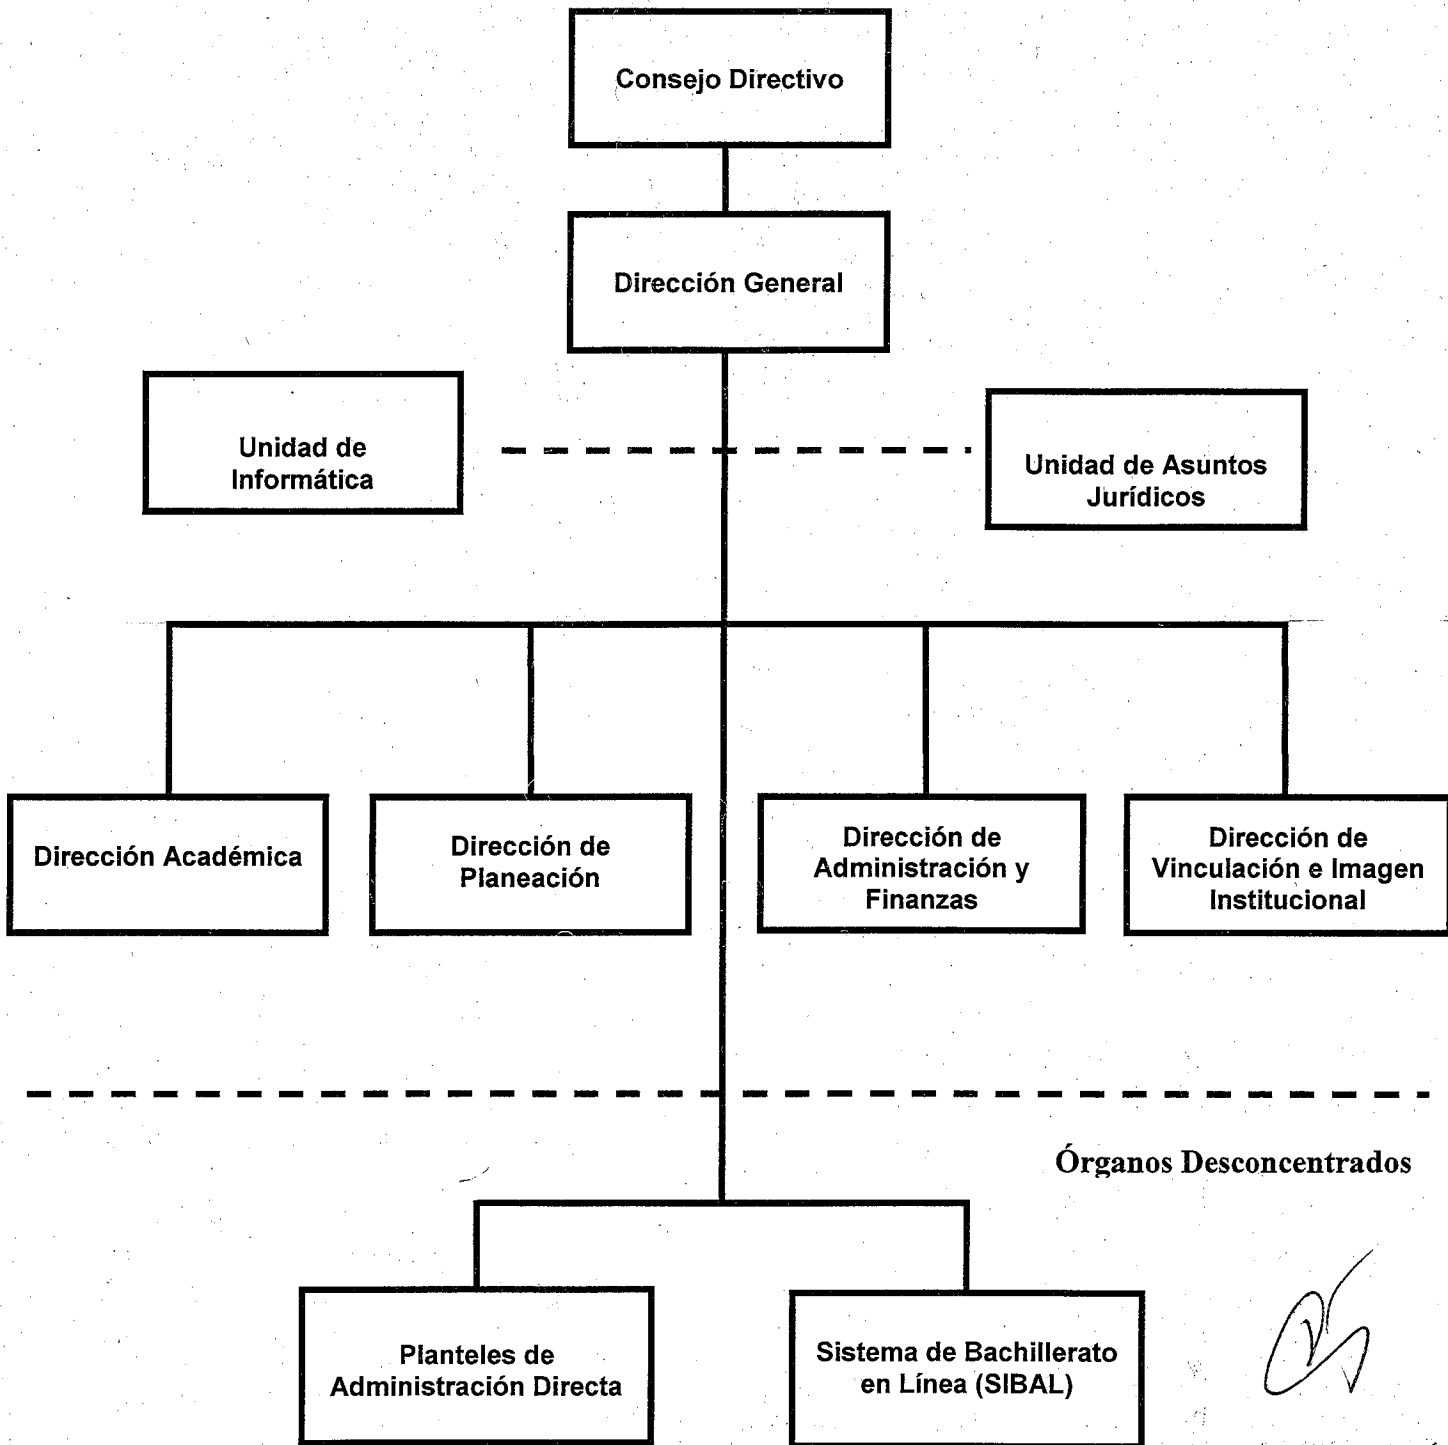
Consejo Directivo

Dirección General

Unidad de Informática

Unidad de Asuntos Jurídicos

Dirección Académica

Dirección de Planeación

Dirección de Administración y Finanzas

Dirección de Vinculación e Imagen Institucional

Órganos Desconcentrados

Planteles de Administración Directa

Sistema de Bachillerato en Línea (SIBAL)